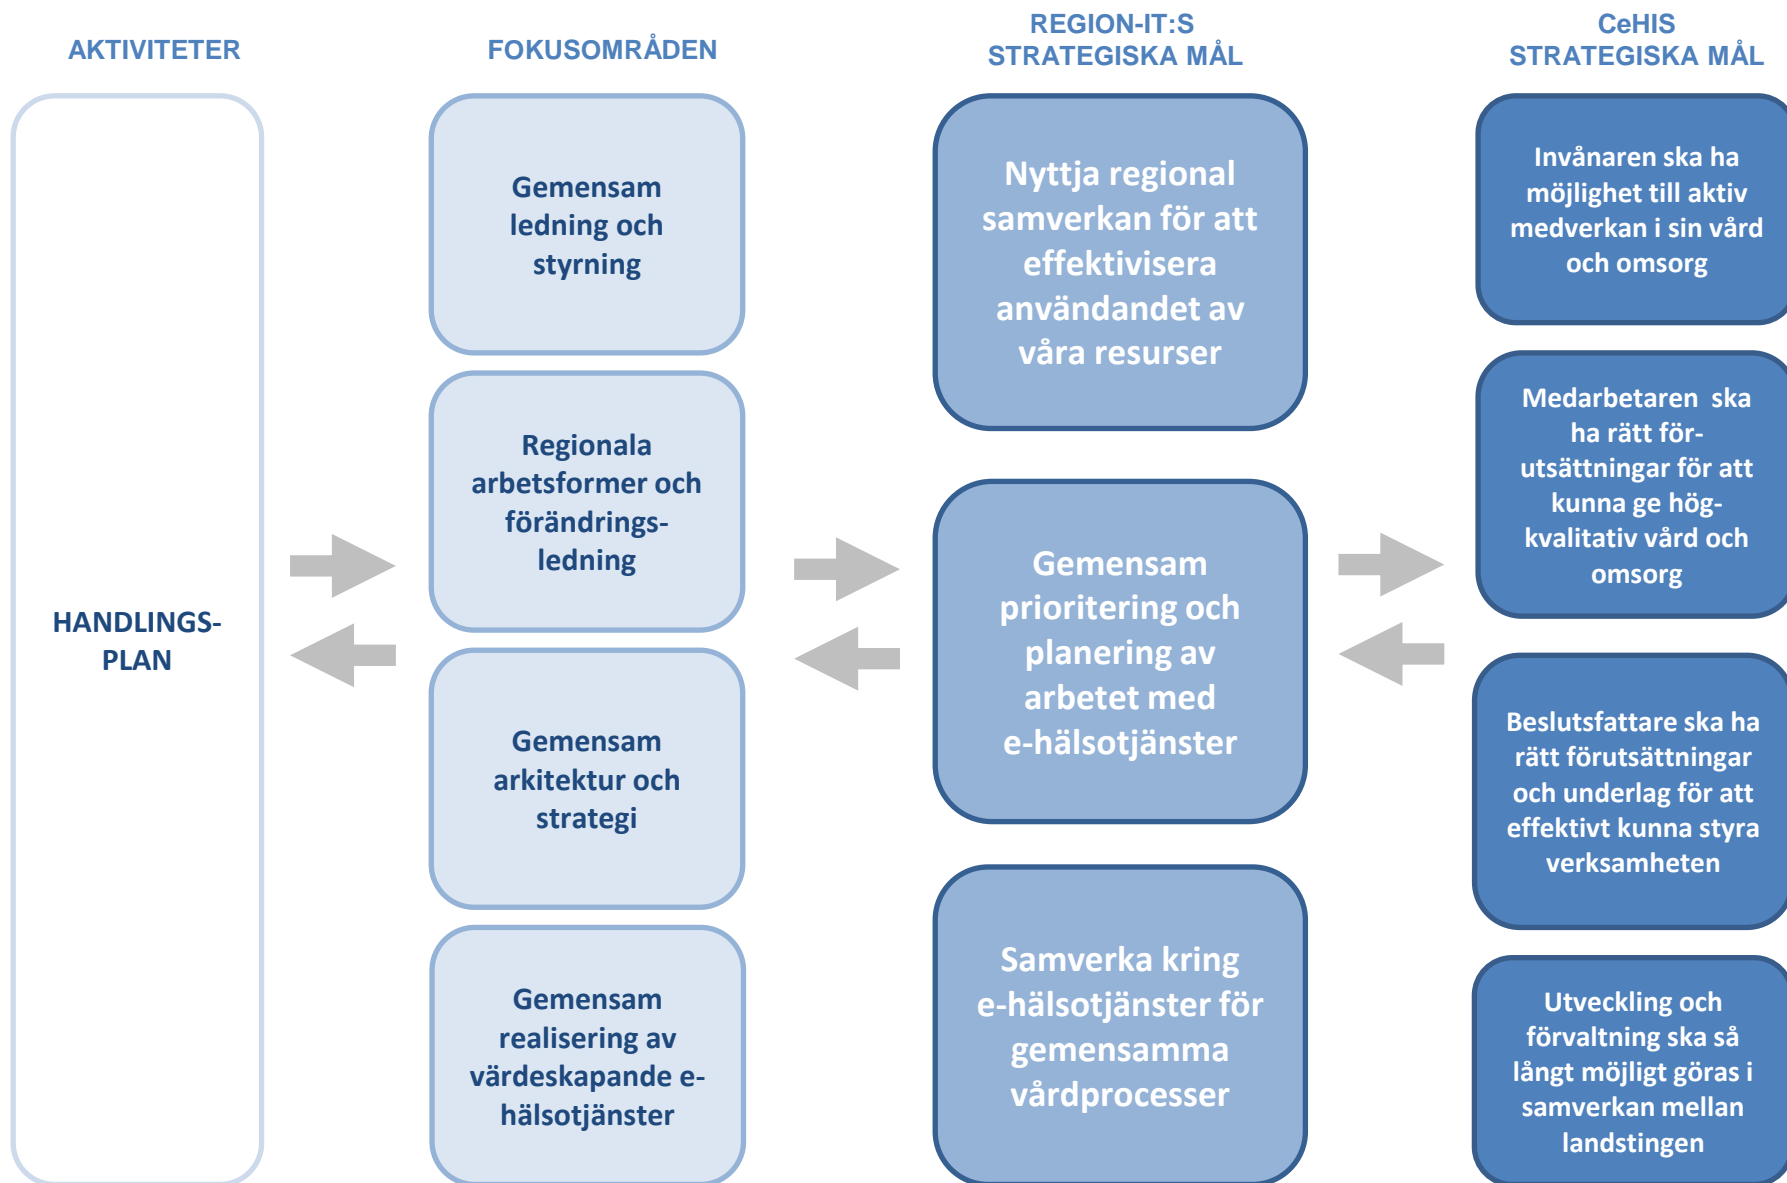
AKTIVITETER

FOKUSOMRÅDEN

REGION-IT:S STRATEGISKA MÅL

CeHIS STRATEGISKA MÅL

HANDLINGS-PLAN

Gemensam ledning och styrning

Regionala arbetsformer och förändrings-ledning

Gemensam arkitektur och strategi

Gemensam realisering av värdeskapande e-hälsotjänster

Nyttja regional samverkan för att effektivisera användandet av våra resurser

Gemensam prioritering och planering av arbetet med e-hälsotjänster

Samverka kring e-hälsotjänster för gemensamma vårdprocesser

Invånaren ska ha möjlighet till aktiv medverkan i sin vård och omsorg

Medarbetaren ska ha rätt för-utsättningar för att kunna ge hög-kvalitativ vård och omsorg

Beslutsfattare ska ha rätt förutsättningar och underlag för att effektivt kunna styra verksamheten

Utveckling och förvaltning ska så långt möjligt göras i samverkan mellan landstingen